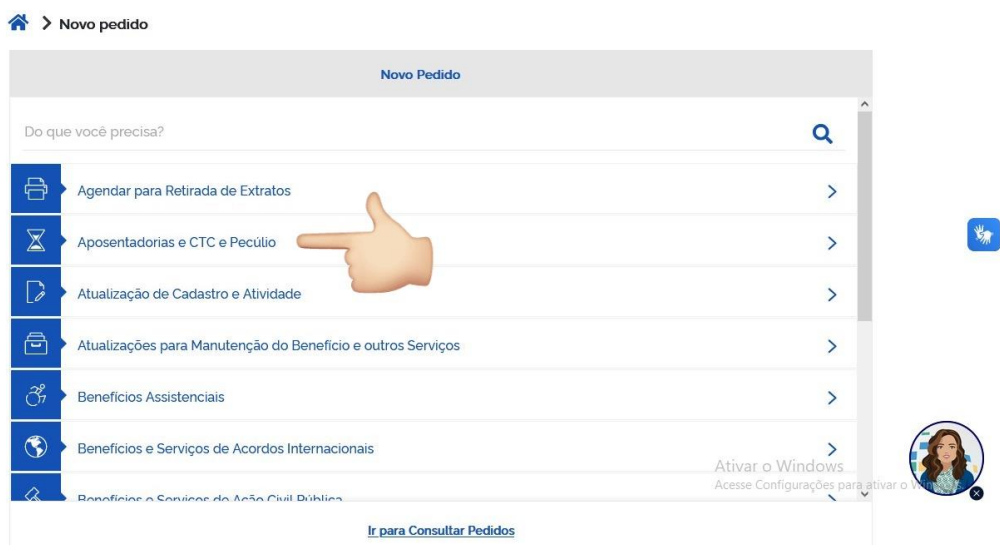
> Novo pedido

Novo Pedido

Do que você precisa?

Agendar para Retirada de Extratos

Aposentadorias e CTC e Pecúlio

Atualização de Cadastro e Atividade

Atualizações para Manutenção do Benefício e outros Serviços

Benefícios Assistenciais

Benefícios e Serviços de Acordos Internacionais

Benefícios e Serviços de Ação Civil Pública

Ativar o Windows
Acesse Configurações para ativar o Windows.

Ir para Consultar Pedidos